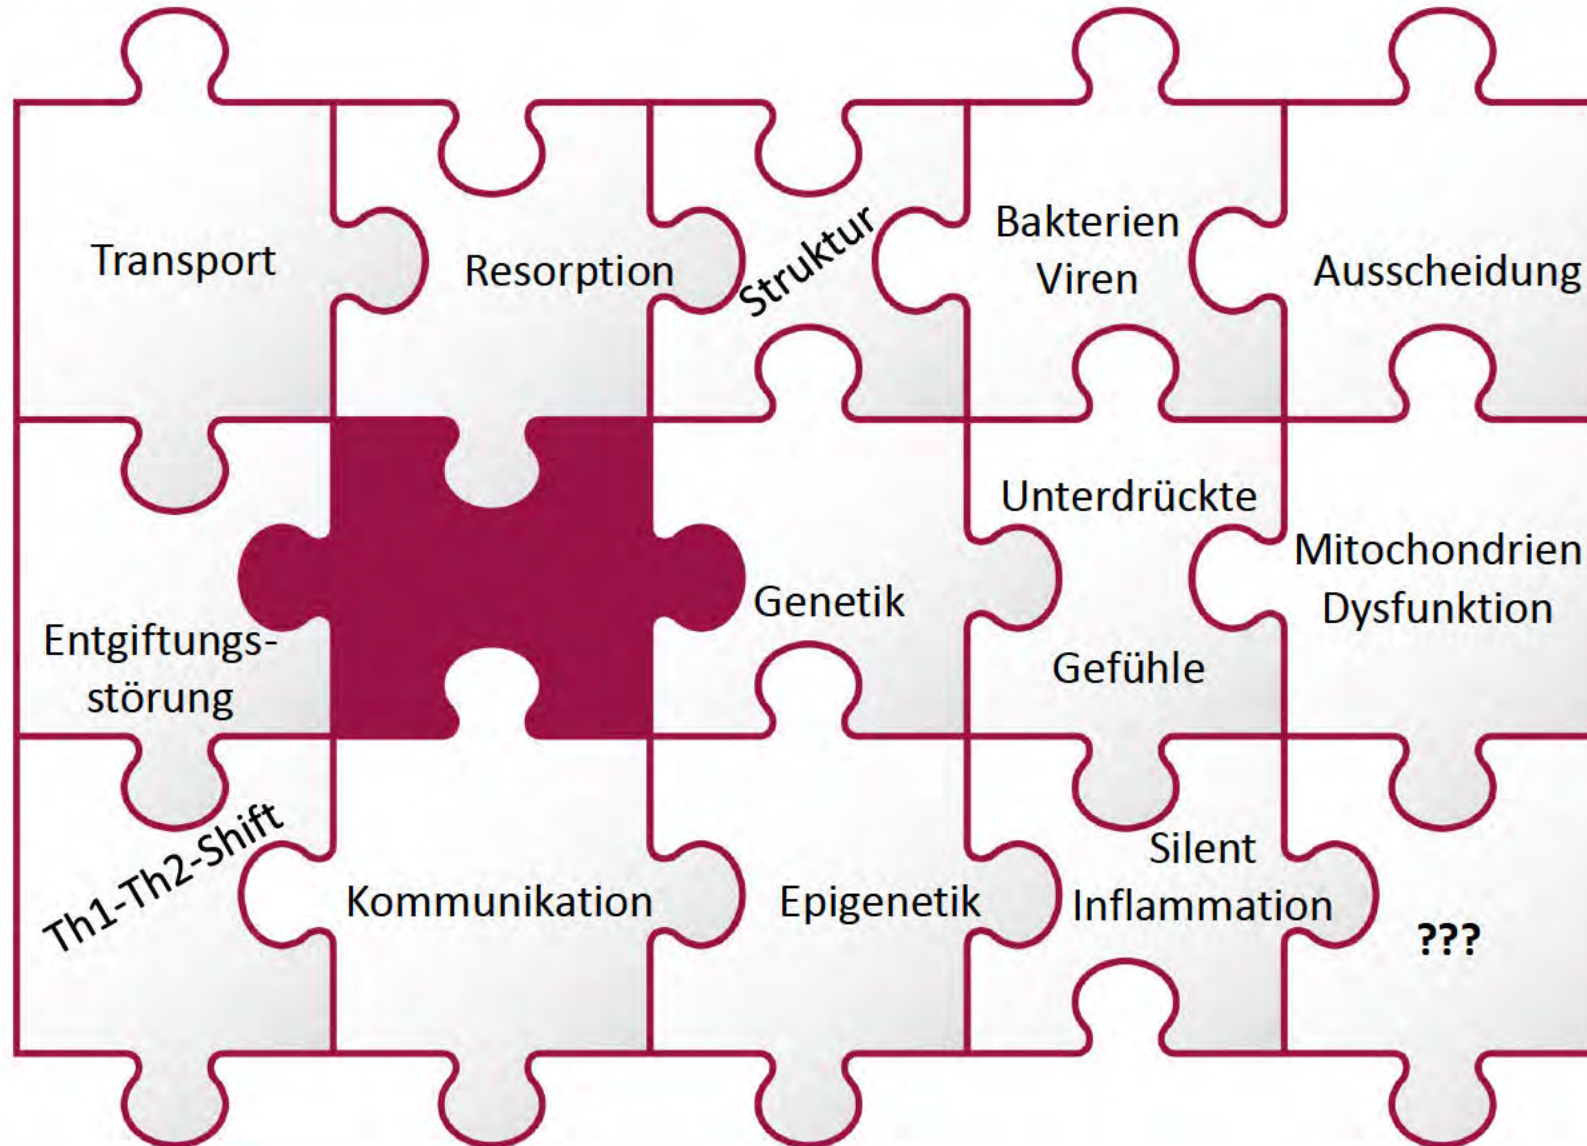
Transport

Resorption

Struktur

Bakterien
Viren

Ausscheidung

Unterdrückte

Gefühle

Mitochondrien
Dysfunktion

Genetik

Entgiftungsstörung

Th1-Th2-Shift

Kommunikation

Epigenetik

Silent
Inflammation

???